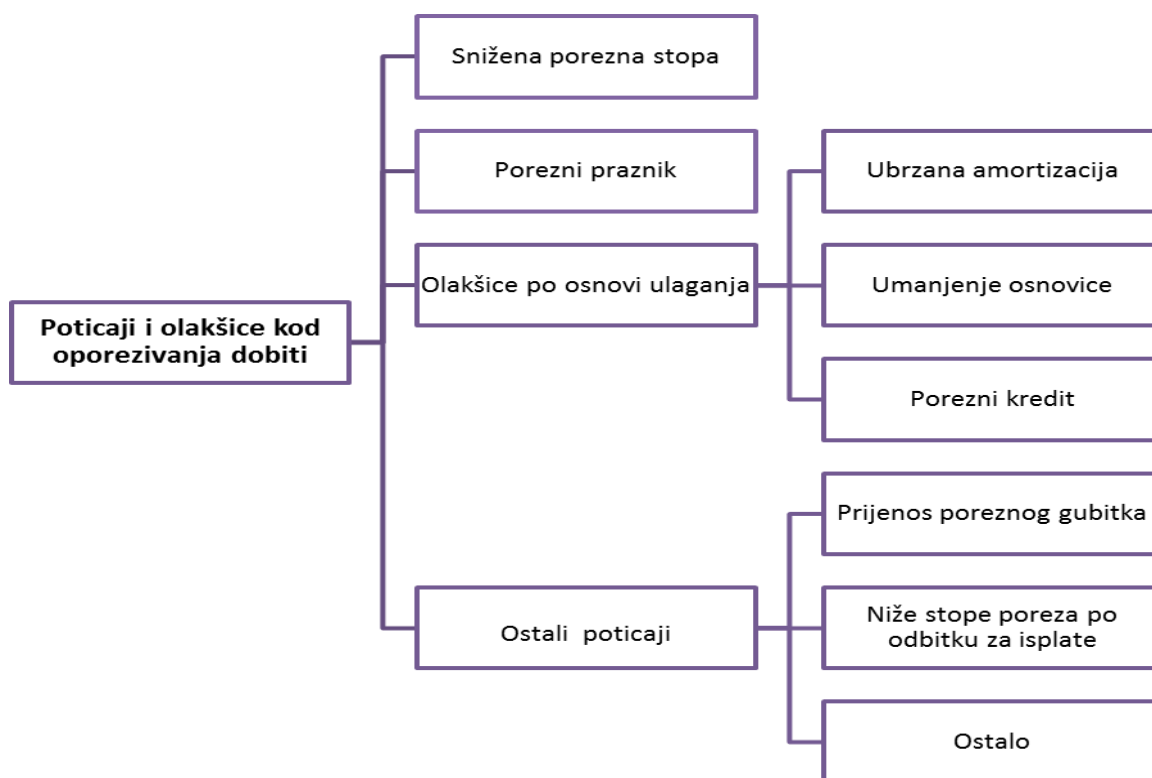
Poticaji i olakšice kod oporezivanja dobiti

Snižena porezna stopa

Porezni praznik

Olakšice po osnovi ulaganja

Ubrzana amortizacija

Umanjenje osnovice

Porezni kredit

Ostali poticaji

Prijenos poreznog gubitka

Niže stope poreza po odbitku za isplate

Ostalo